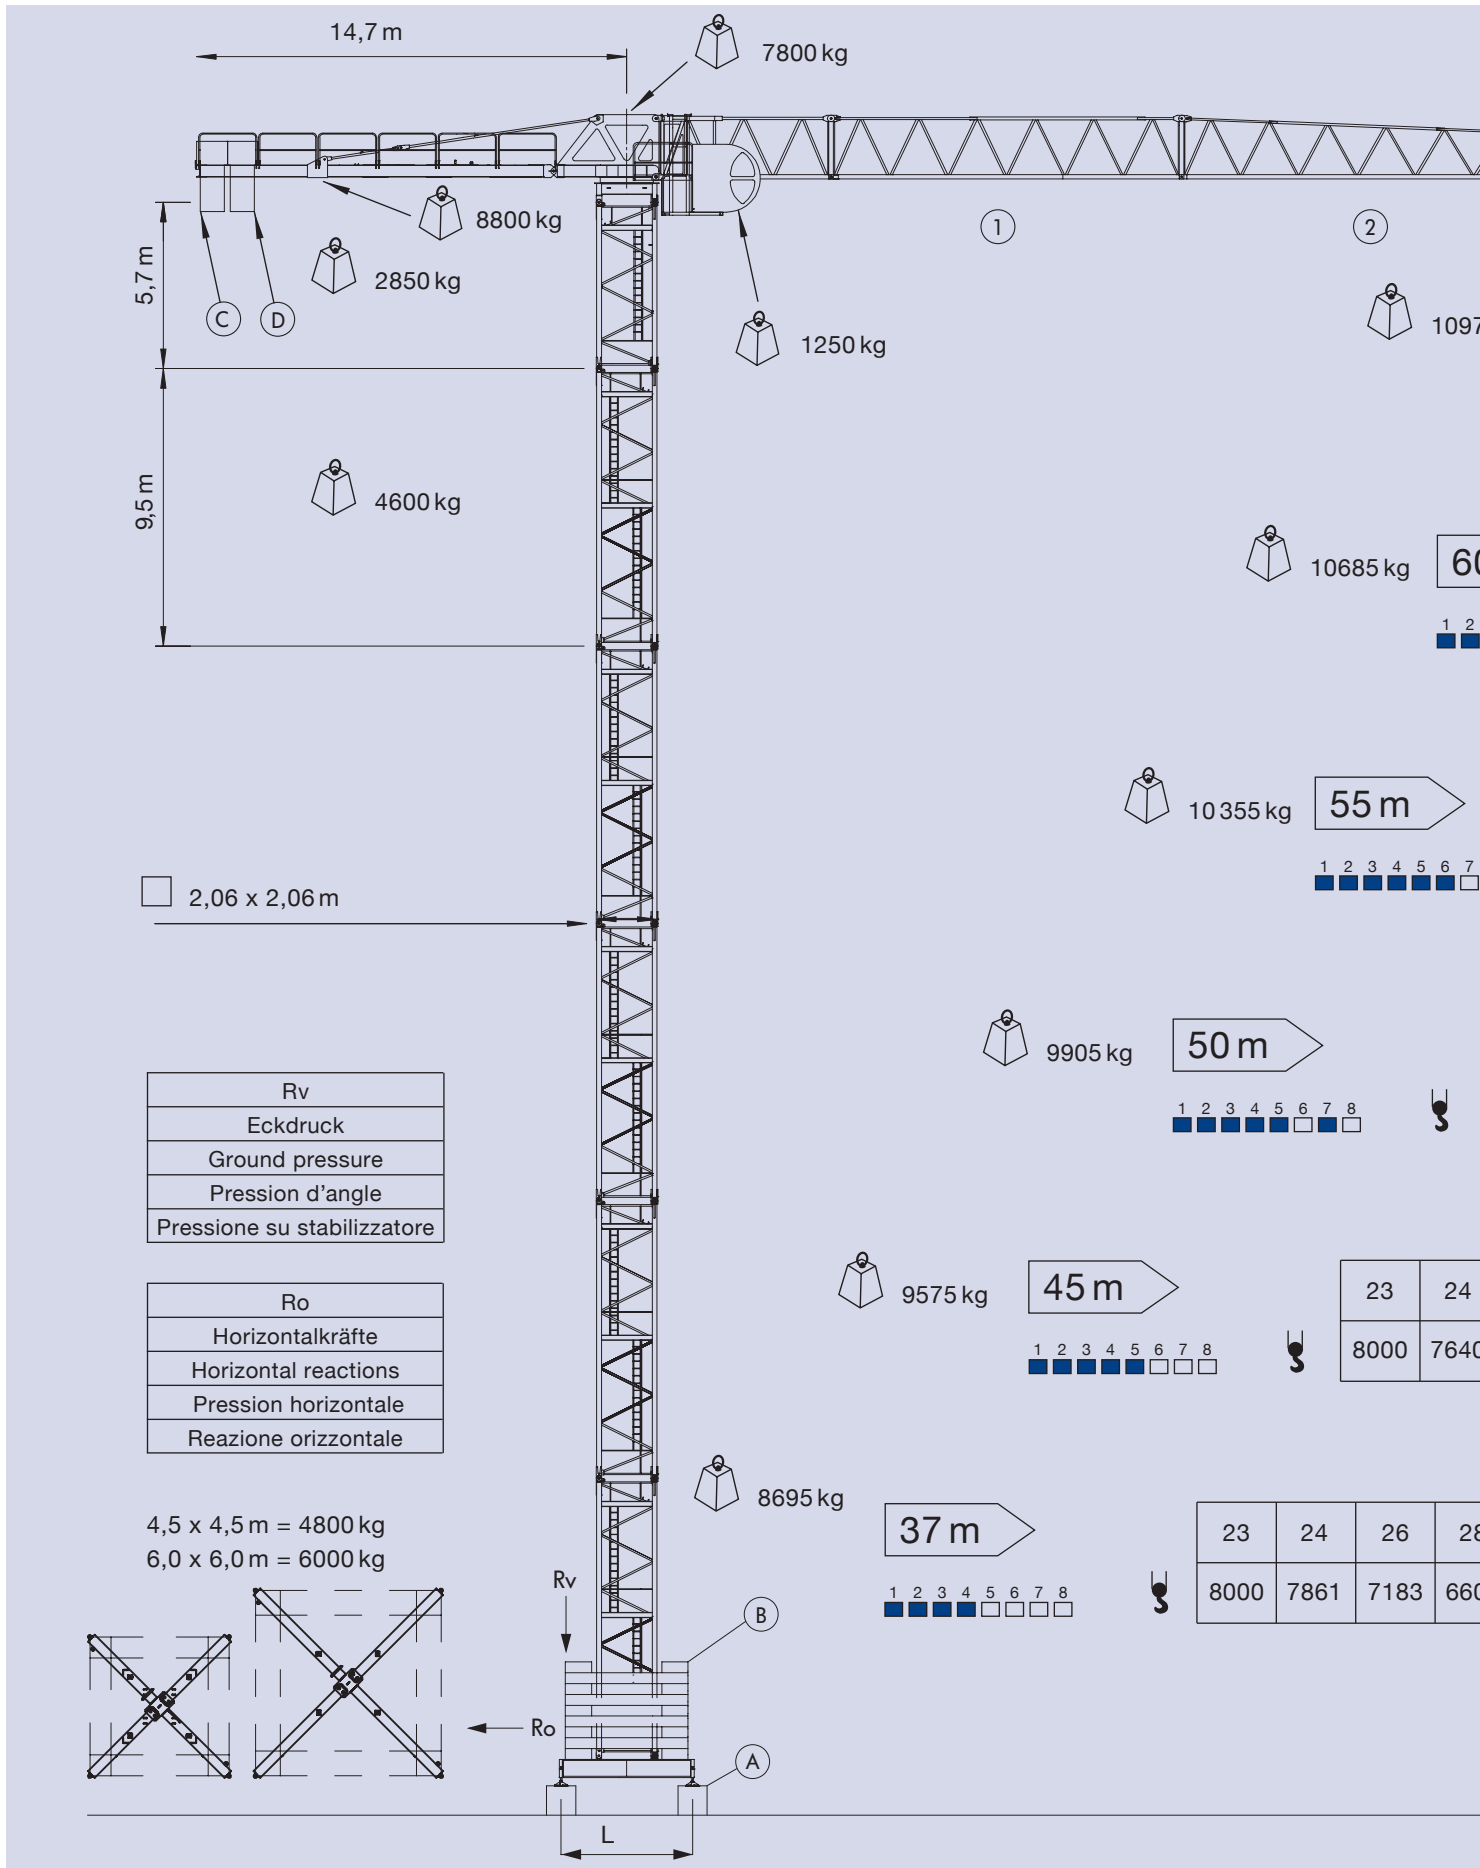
14,7 m

7800 kg

8800 kg

2850 kg

5,7 m

C D

1250 kg

1

2

1097

9,5 m

4600 kg

10685 kg

60

1 2

10 355 kg

55 m

1 2 3 4 5 6 7

2,06 x 2,06 m

9905 kg

50 m

1 2 3 4 5 6 7 8

| Rv |
|---|
| Eckdruck |
| Ground pressure |
| Pression d'angle |
| Pressione su stabilizzatore |

| Ro |
|---|
| Horizontalkräfte |
| Horizontal reactions |
| Pression horizontale |
| Reazione orizzontale |

9575 kg

45 m

1 2 3 4 5 6 7 8

| 23 | 24 |
|---|---|
| 8000 | 7640 |

8695 kg

37 m

1 2 3 4 5 6 7 8

| 23 | 24 | 26 | 28 |
|---|---|---|---|
| 8000 | 7861 | 7183 | 660 |

4,5 x 4,5 m = 4800 kg
6,0 x 6,0 m = 6000 kg

Rv

B

Ro

A

L